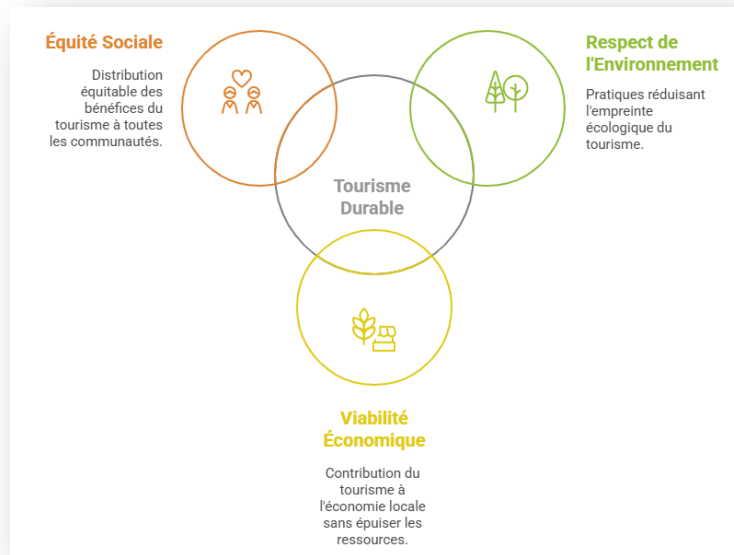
Équité Sociale

Distribution équitable des bénéfices du tourisme à toutes les communautés.

Respect de l'Environnement

Pratiques réduisant l'empreinte écologique du tourisme.

Tourisme Durable

Viabilité Économique

Contribution du tourisme à l'économie locale sans épuiser les ressources.